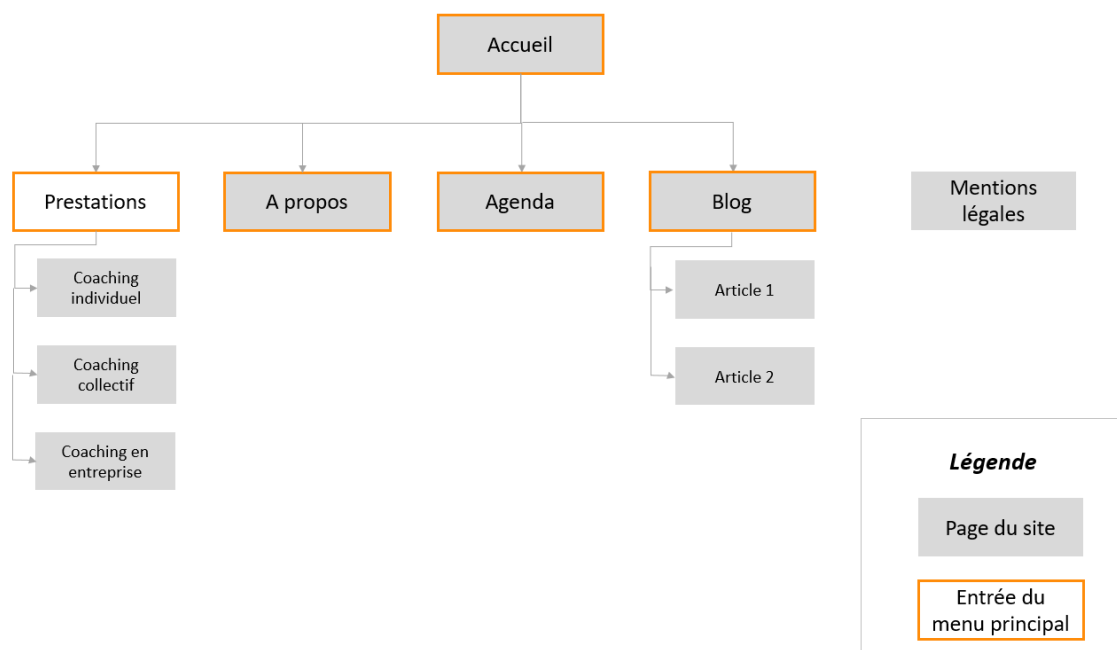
Accueil

Prestations

A propos

Agenda

Blog

Mentions légales

Coaching individuel

Coaching collectif

Coaching en entreprise

Article 1

Article 2

*Légende*

Page du site

Entrée du menu principal